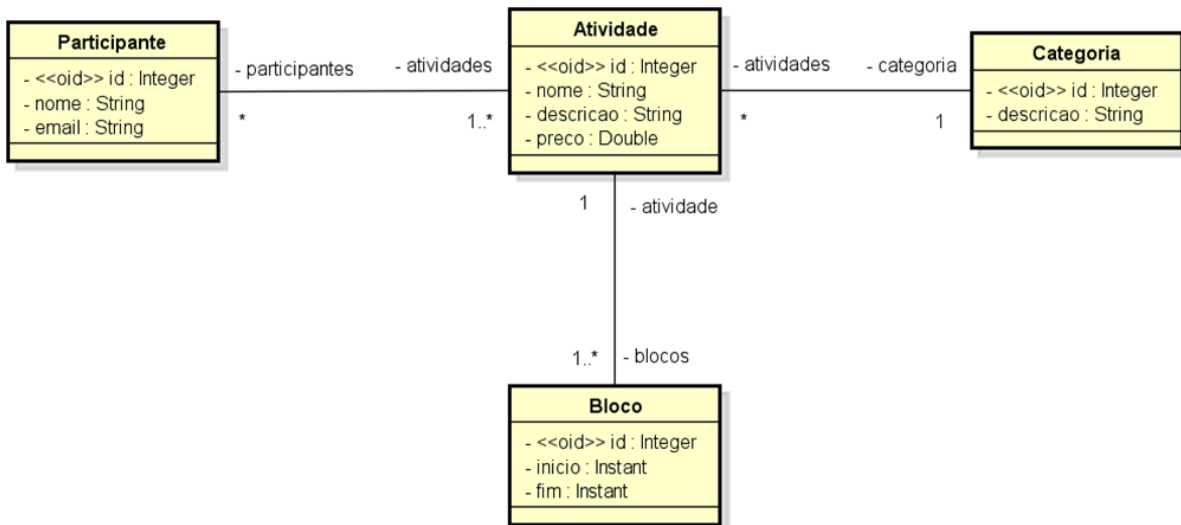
Participante
- <<oid>> id : Integer
- nome : String
- email : String

- participantes
*

- atividades
1..*

Atividade
- <<oid>> id : Integer
- nome : String
- descricao : String
- preco : Double

- atividades
*

- categoria
1

Categoria
- <<oid>> id : Integer
- descricao : String

1
- atividade

1..*
- blocos

Bloco
- <<oid>> id : Integer
- inicio : Instant
- fim : Instant